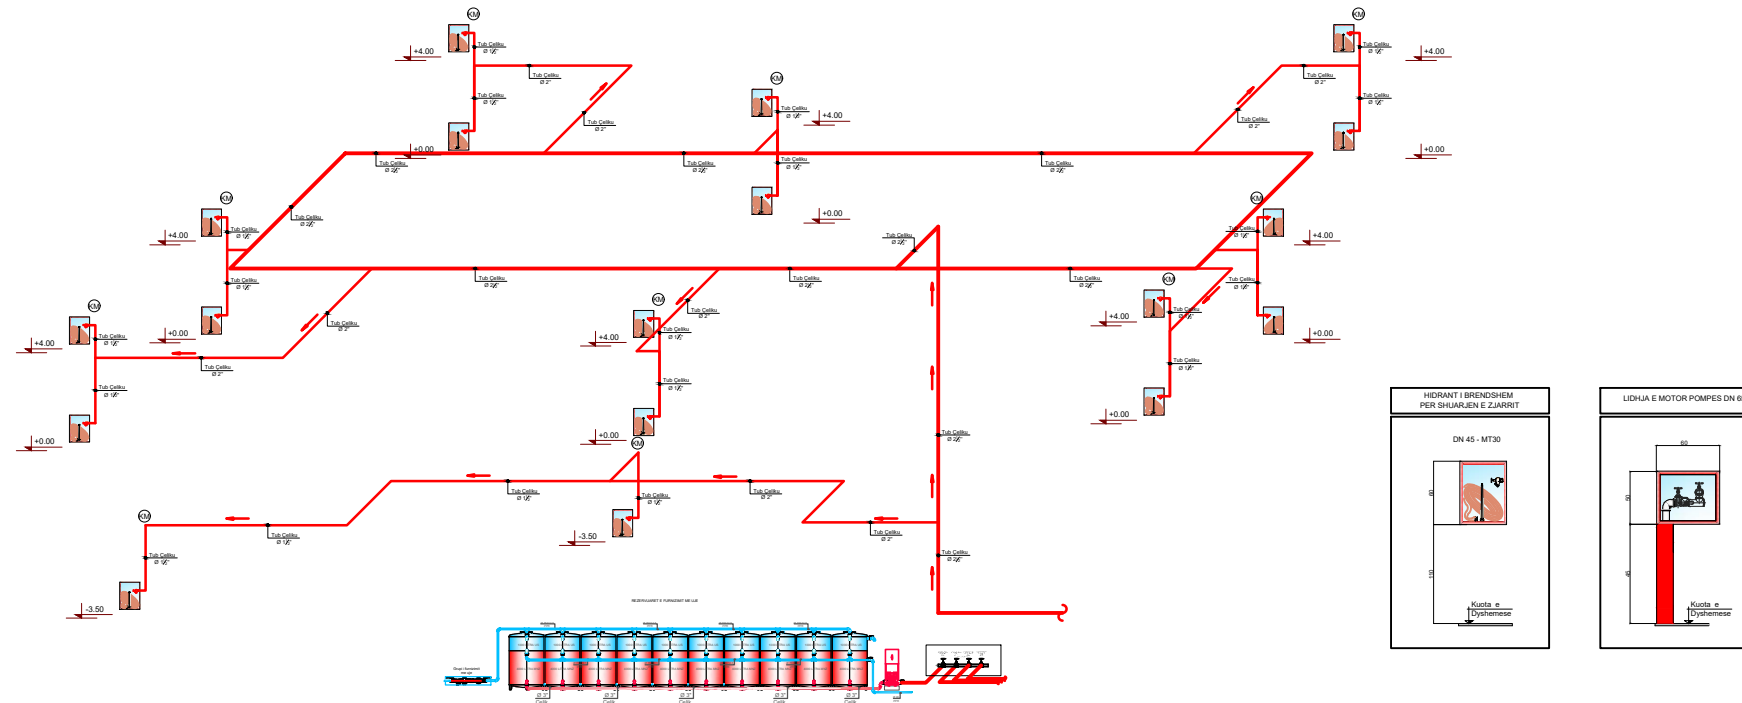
KM
+4.00
Tub Çeliku Ø 1½"
Tub Çeliku Ø 2"
Tub Çeliku Ø 1½"
Tub Çeliku Ø 2"
+0.00
Tub Çeliku Ø 2½"
KM
Tub Çeliku Ø 1½"
+4.00
Tub Çeliku Ø 2½"
Tub Çeliku Ø 1½"
+0.00
Tub Çeliku Ø 2½"
KM
Tub Çeliku Ø 1½"
+4.00
Tub Çeliku Ø 2"
Tub Çeliku Ø 1½"
Tub Çeliku Ø 2"
+0.00
KM
+4.00
Tub Çeliku Ø 1½"
Tub Çeliku Ø 2½"
Tub Çeliku Ø 1½"
+0.00
Tub Çeliku Ø 2½"
Tub Çeliku Ø 2"
Tub Çeliku Ø 2½"
Tub Çeliku Ø 2½"
KM
+4.00
Tub Çeliku Ø 1½"
+0.00
Tub Çeliku Ø 1½"
Tub Çeliku Ø 2"
Tub Çeliku Ø 1½"
KM
+4.00
Tub Çeliku Ø 1½"
Tub Çeliku Ø 2"
Tub Çeliku Ø 1½"
Tub Çeliku Ø 1½"
+0.00
KM
+4.00
Tub Çeliku Ø 1½"
Tub Çeliku Ø 1½"
+0.00
KM
+4.00
Tub Çeliku Ø 1½"
Tub Çeliku Ø 1½"
+0.00
Tub Çeliku Ø 2½"
KM
Tub Çeliku Ø 1½"
Tub Çeliku Ø 2"
-3.50
Tub Çeliku Ø 1½"
Tub Çeliku Ø 2"
KM
Tub Çeliku Ø 1½"
Tub Çeliku Ø 1½"
-3.50
Tub Çeliku Ø 2"
Tub Çeliku Ø 2½"
HIDRANT I BRENDSHEM PER SHUARJEN E ZJARRIT
DN 45 - MT30
Kuota e Dyshemese
LIDHJA E MOTOR POMPES DN 6
60
Kuota e Dyshemese